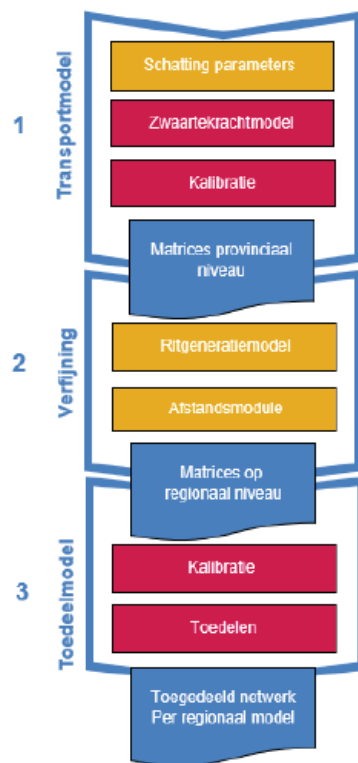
1

Transportmodel

Schatting parameters

Zwaartekrachtmodel

Kalibratie

Matrices provinciaal niveau

2

Verfijning

Ritgeneratiemodel

Afstandsmodule

Matrices op regionaal niveau

3

Toedeelmodel

Kalibratie

Toedelen

Toegedeeld netwerk Per regionaal model